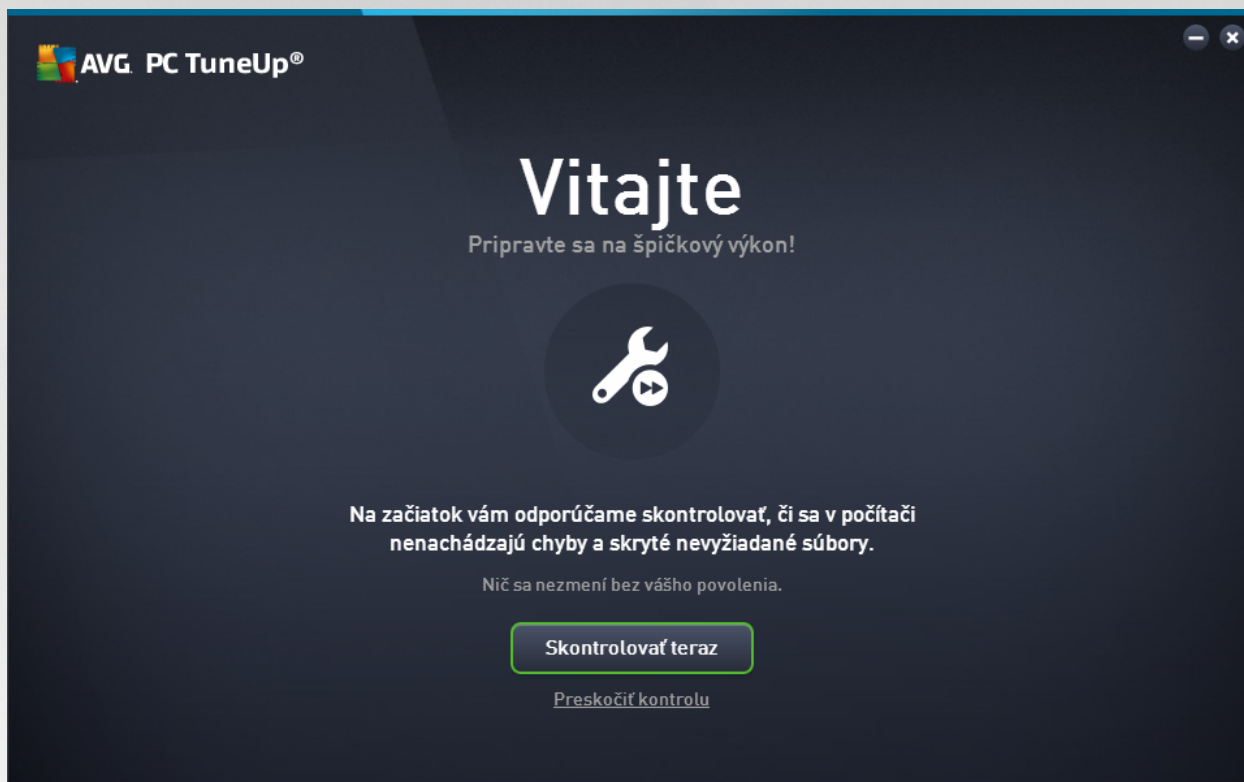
AVG. PC TuneUp®

Vitajte

Pripravte sa na špičkový výkon!

Na začiatok vám odporúčame skontrolovať, či sa v počítači nenachádzajú chyby a skryté nevyžiadané súbory.

Nič sa nezmení bez vášho povolenia.

Skontrolovať teraz

Preskočiť kontrolu